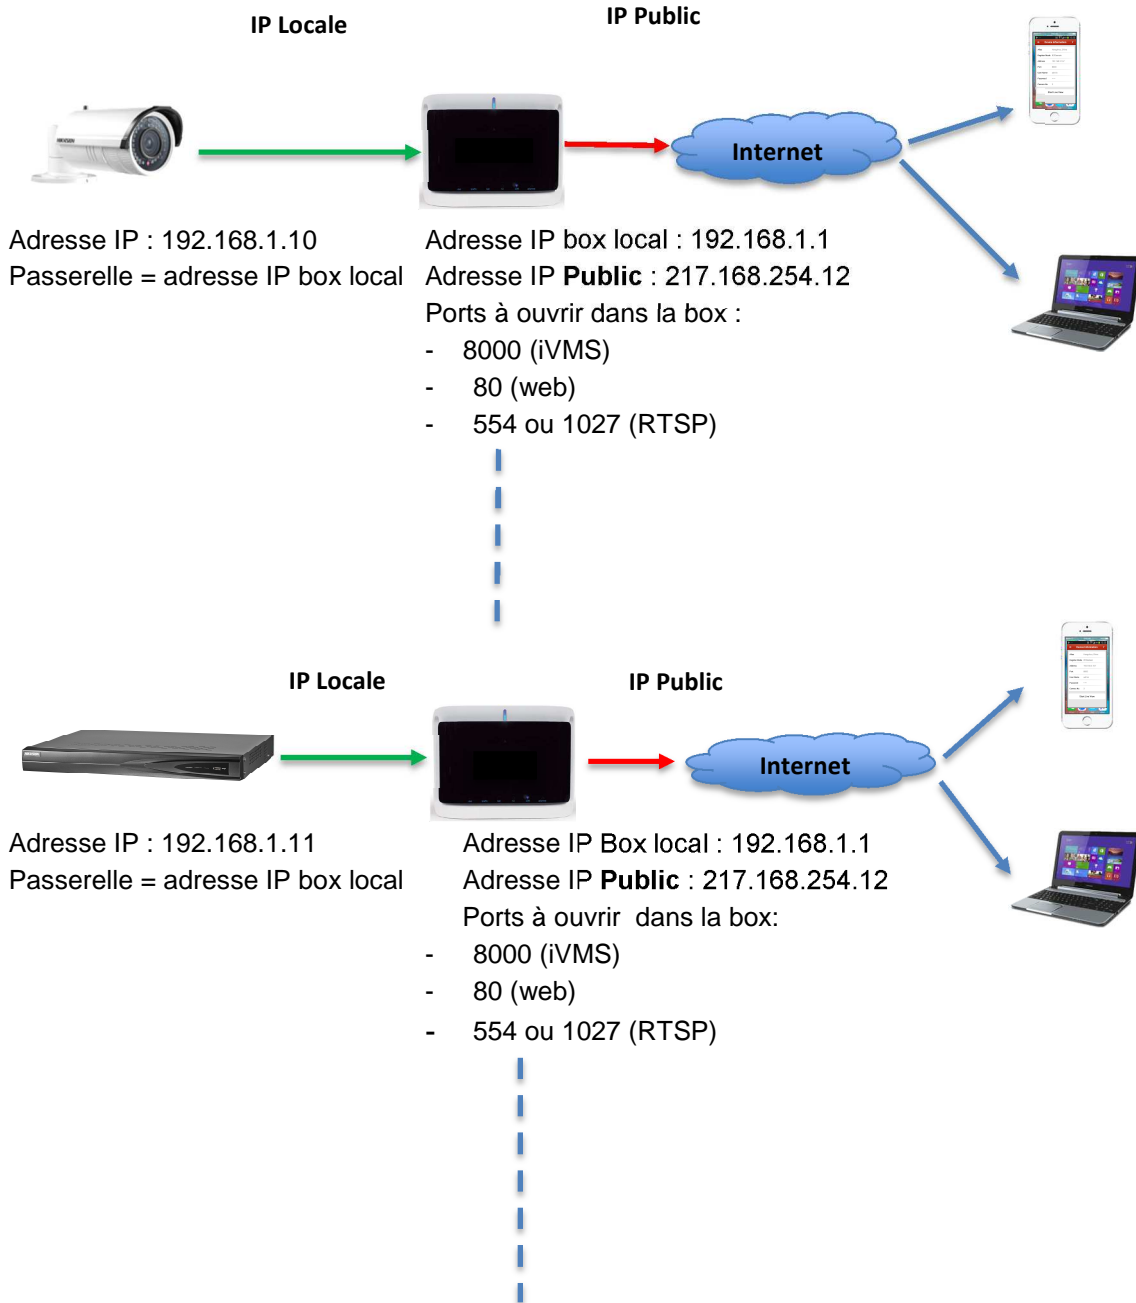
IP Locale

IP Public

Internet

Adresse IP : 192.168.1.10
Passerelle = adresse IP box local

Adresse IP box local : 192.168.1.1
Adresse IP **Public** : 217.168.254.12
Ports à ouvrir dans la box :
- 8000 (iVMS)
- 80 (web)
- 554 ou 1027 (RTSP)

IP Locale

IP Public

Internet

Adresse IP : 192.168.1.11
Passerelle = adresse IP box local

Adresse IP Box local : 192.168.1.1
Adresse IP **Public** : 217.168.254.12
Ports à ouvrir dans la box:
- 8000 (iVMS)
- 80 (web)
- 554 ou 1027 (RTSP)